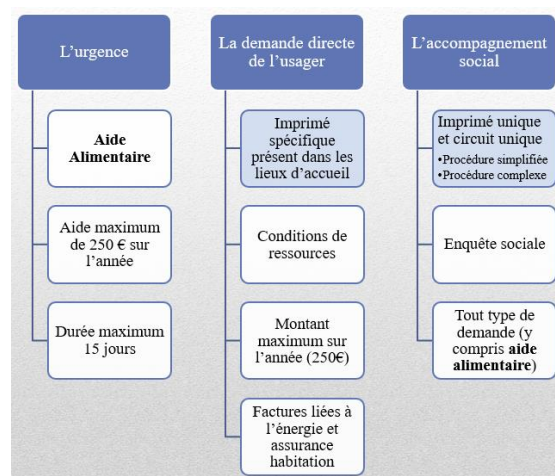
L'urgence

Aide Alimentaire

Aide maximum de 250 € sur l'année

Durée maximum 15 jours

La demande directe de l'usager

Imprimé spécifique présent dans les lieux d'accueil

Conditions de ressources

Montant maximum sur l'année (250€)

Factures liées à l'énergie et assurance habitation

L'accompagnement social

Imprimé unique et circuit unique
•Procédure simplifiée
•Procédure complexe

Enquête sociale

Tout type de demande (y compris aide alimentaire)